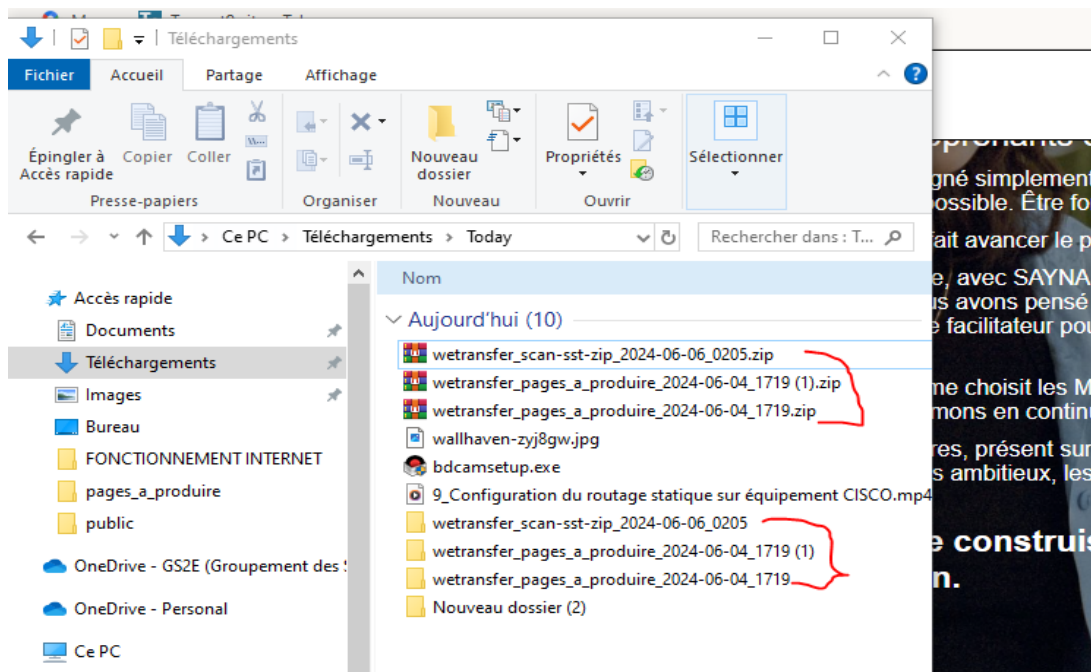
Téléchargements

Fichier Accueil Partage Affichage

Épingler à Accès rapide
Copier
Coller
Presse-papiers
Organiser
Nouveau dossier
Nouveau
Propriétés
Ouvrir
Sélectionner

Ce PC > Téléchargements > Today
Rechercher dans : T...

Accès rapide
Documents
Téléchargements
Images
Bureau
FONCTIONNEMENT INTERNET
pages_a_produire
public
OneDrive - GS2E (Groupement des S
OneDrive - Personal
Ce PC

Nom
Aujourd'hui (10)
wetransfer_scan-sst-zip_2024-06-06_0205.zip
wetransfer_pages_a_produire_2024-06-04_1719 (1).zip
wetransfer_pages_a_produire_2024-06-04_1719.zip
wallhaven-zyj8gw.jpg
bdcamsetup.exe
9_Configuration du routage statique sur équipement CISCO.mp4
wetransfer_scan-sst-zip_2024-06-06_0205
wetransfer_pages_a_produire_2024-06-04_1719 (1)
wetransfer_pages_a_produire_2024-06-04_1719
Nouveau dossier (2)

gné simplement
ossible. Être fo
fait avancer le p
e, avec SAYNA
us avons pensé
e facilitateur pou
me choisit les M
mons en continu
res, présent sur
s ambitieux, les
e construis
n.